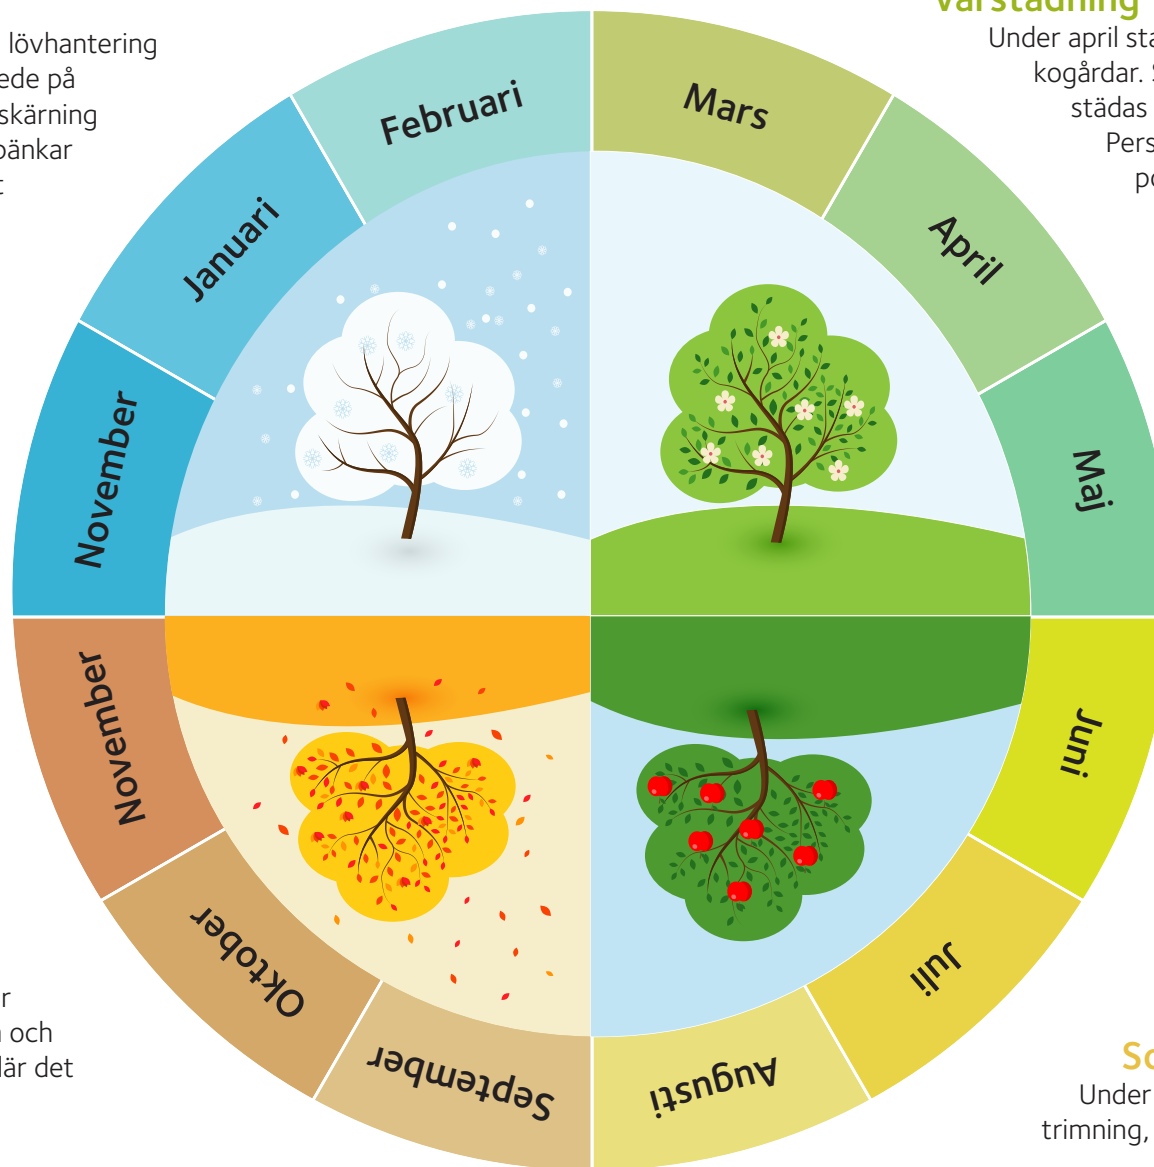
lövhantering
ede på
skärning
bänkar
t

Vårstädning
Under april sta
kogårdar. S
städas
Pers
po

Februari
Mars
Januari
April
November
Maj
November
Juni
Oktober
Juli
September
Augusti

r
och
lär det

So
Under
trimning,